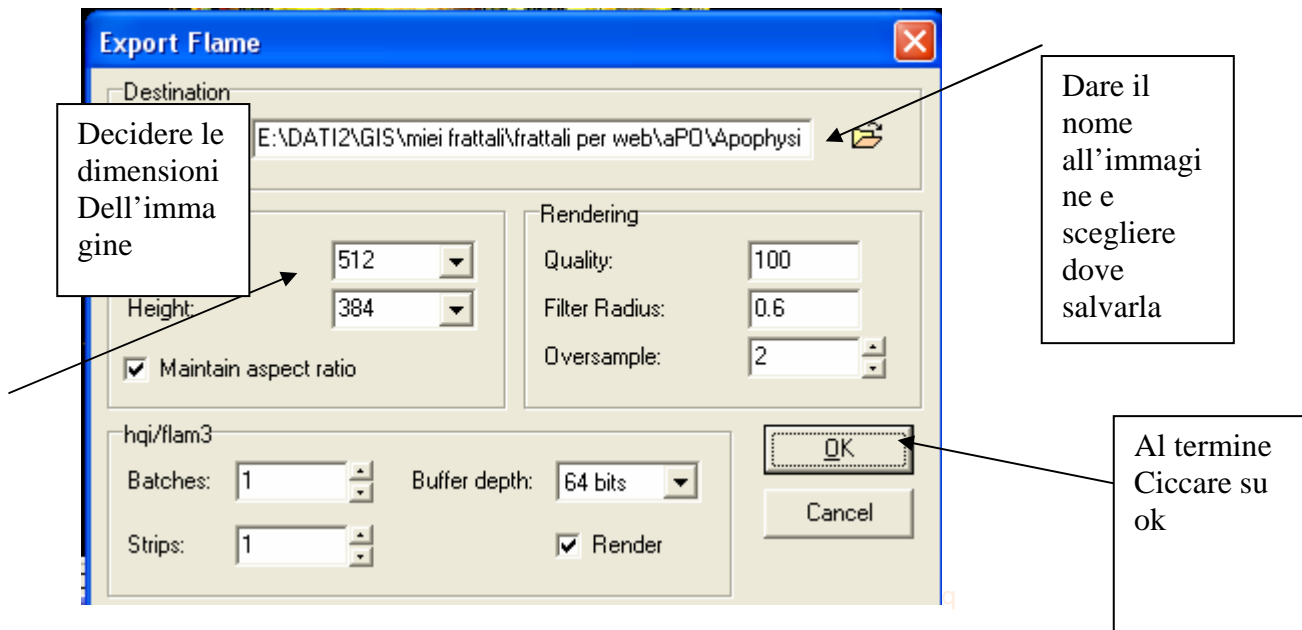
Export Flame

Destination

E:\DATI2\GIS\miei frattali\frattali per web\aPO\Apophysi

Decidere le dimensioni Dell'immagine

Dare il nome all'immagine e scegliere dove salvarla

Rendering

512

Height:

384

Maintain aspect ratio

Quality:

100

Filter Radius:

0.6

Oversample:

2

hqi/flam3

Batches:

1

Buffer depth:

64 bits

Strips:

1

Render

OK

Cancel

Al termine Ciccare su ok